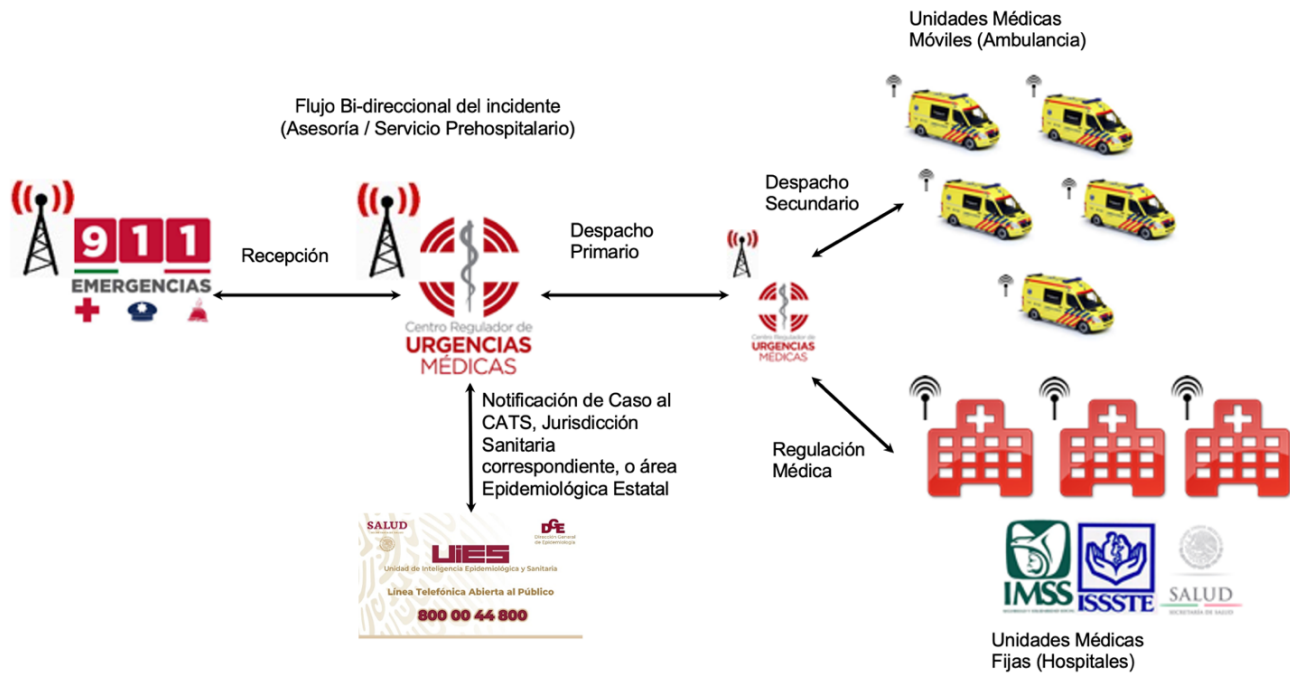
Unidades Médicas Móviles (Ambulancia)

Flujo Bi-direccional del incidente (Asesoría / Servicio Prehospitalario)

911
EMERGENCIAS

Recepción

Centro Regulador de URGENCIAS MÉDICAS

Despacho Primario

Despacho Secundario

Centro Regulador de URGENCIAS MÉDICAS

Notificación de Caso al CATS, Jurisdicción Sanitaria correspondiente, o área Epidemiológica Estatal

Regulación Médica

SALUD
DGE
Dirección General de Epidemiología
UIES
Unidad de Inteligencia Epidemiológica y Sanitaria
Línea Telefónica Abierta al Público
800 00 44 800

IMSS
ISSSTE
SALUD
SECRETARÍA DE SALUD

Unidades Médicas Fijas (Hospitales)